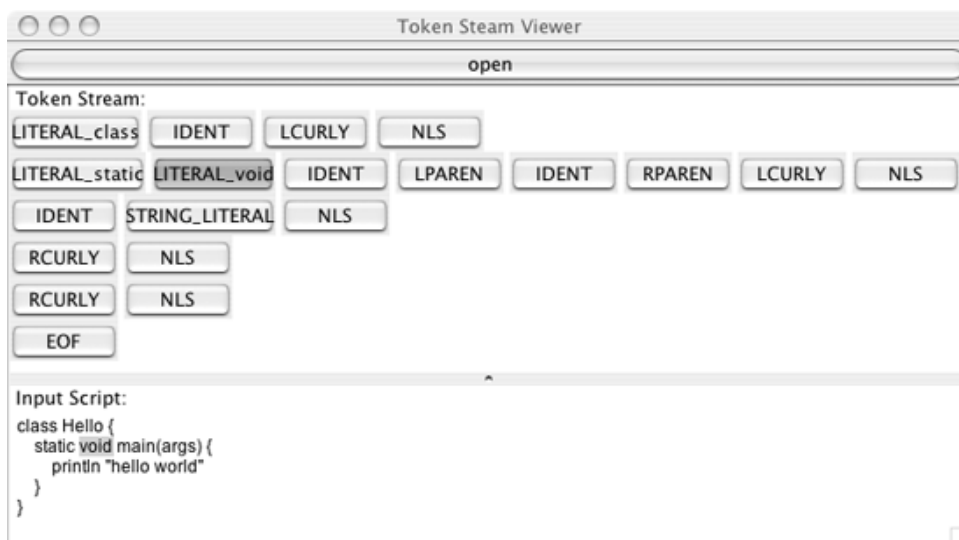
Token Steam Viewer

open

Token Stream:

LITERAL_class IDENT LCURLY NLS

LITERAL_static LITERAL_void IDENT LPAREN IDENT RPAREN LCURLY NLS

IDENT STRING_LITERAL NLS

RCURLY NLS

RCURLY NLS

EOF

Input Script:

class Hello {
static void main(args) {
println "hello world"
}
}